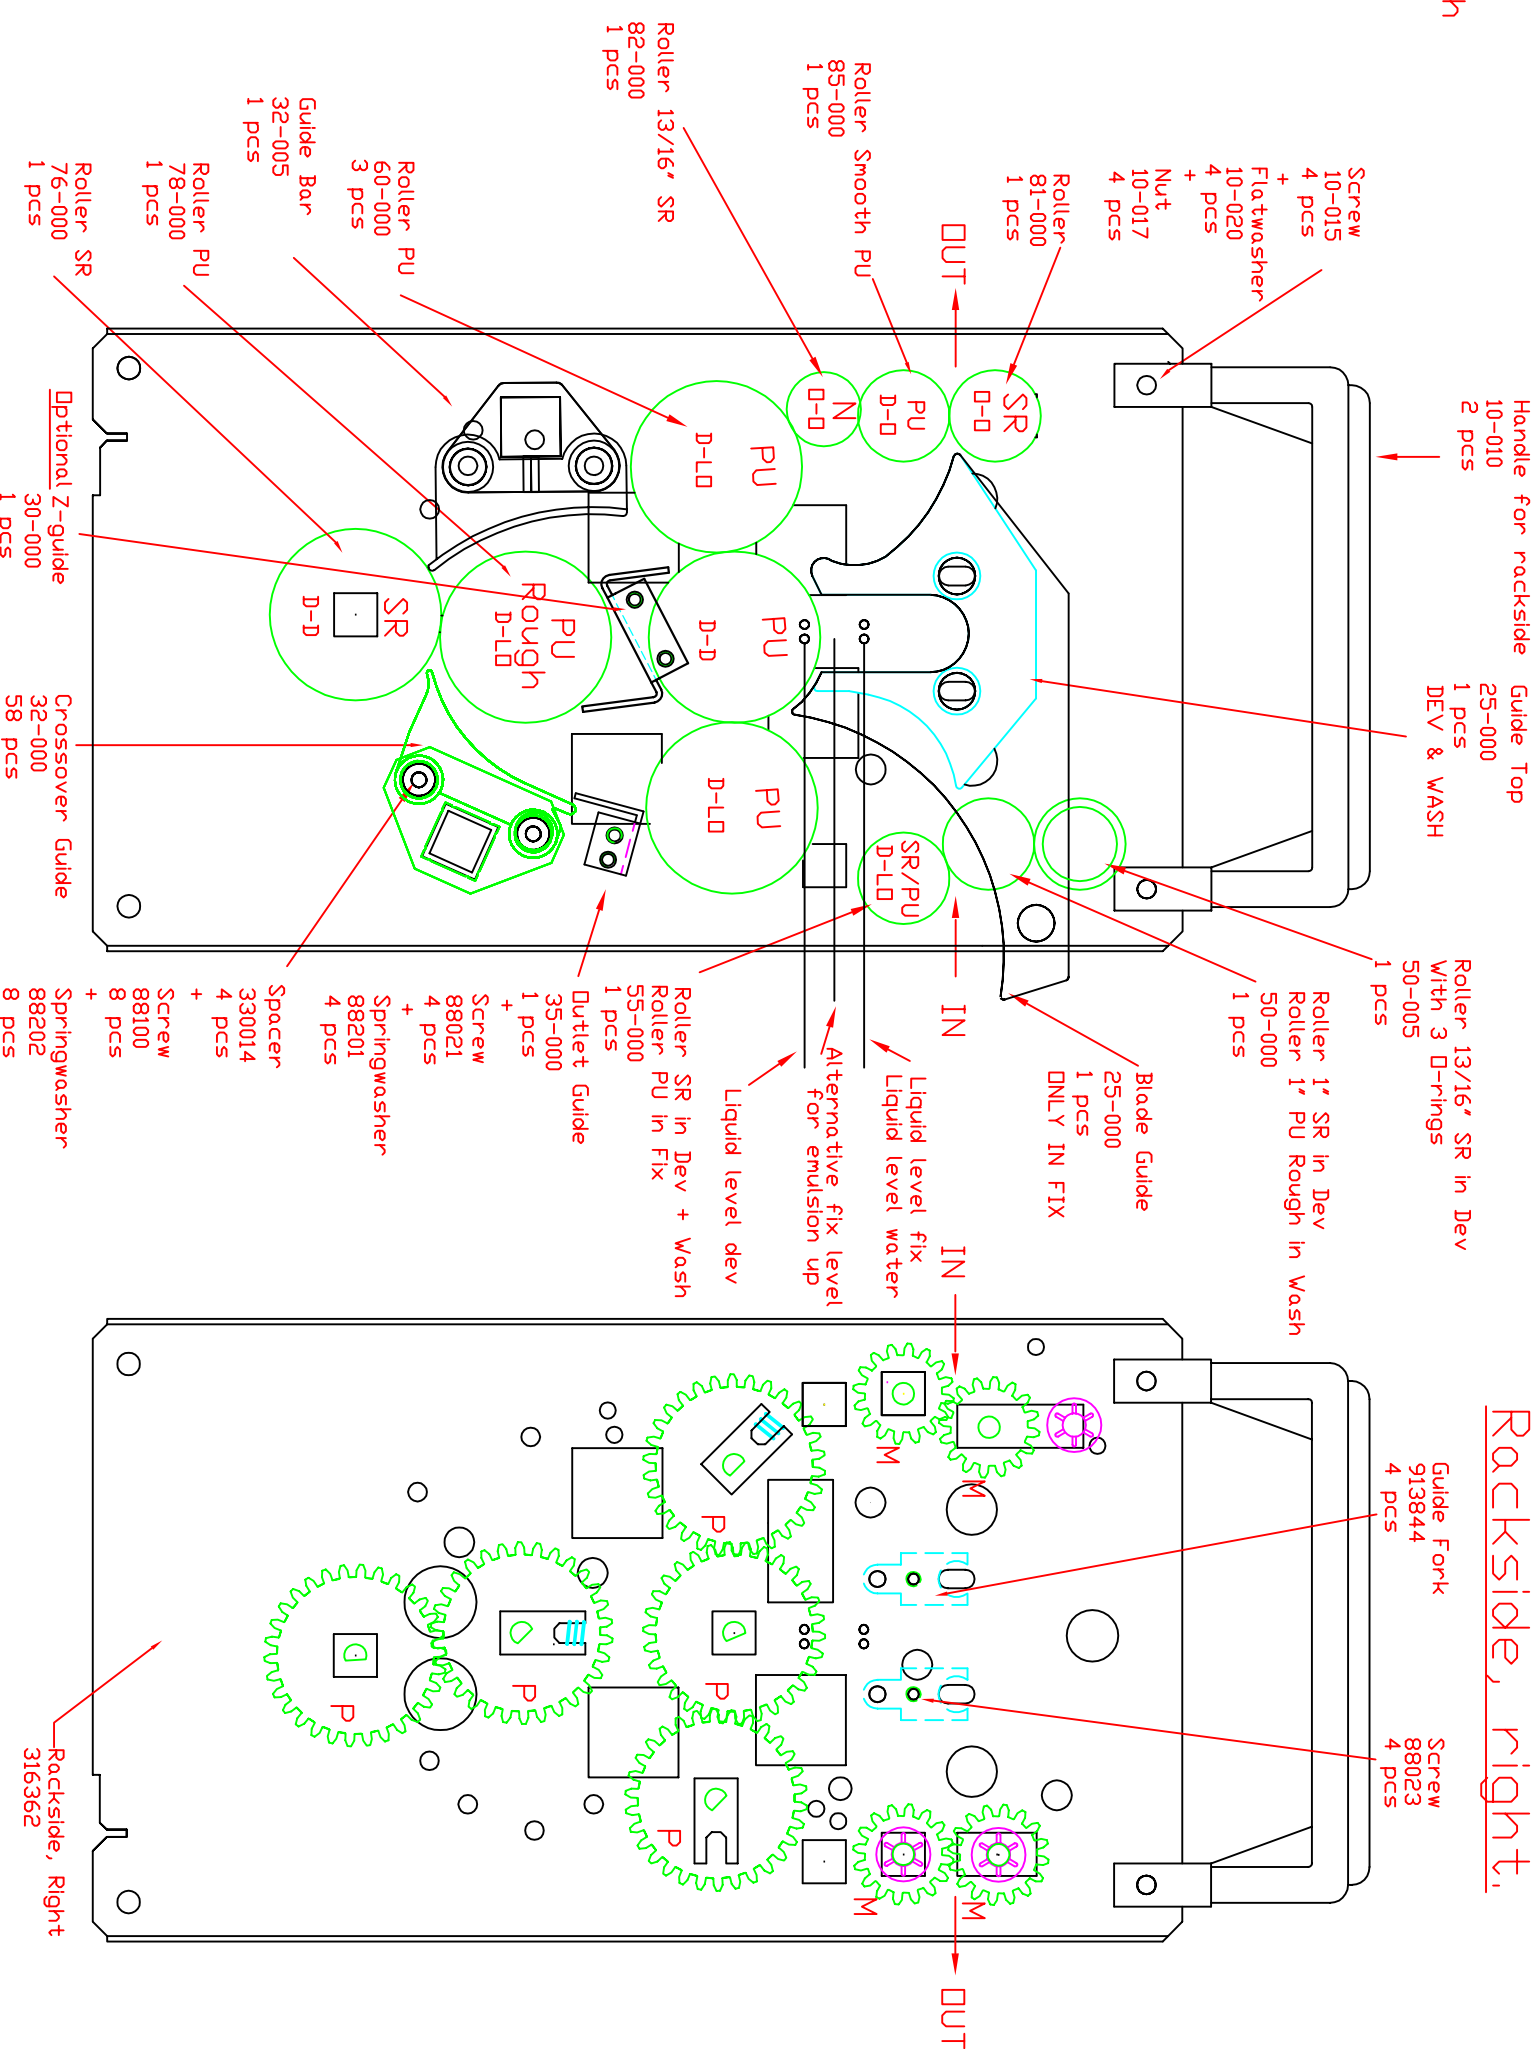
Rackside, right.

Handle for rackside
10-010
2 pcs

Screw
10-015
4 pcs
+
Flatwasher
10-020
4 pcs
+
Nut
10-017
4 pcs

Roller
81-000
1 pcs

OUT

Roller Smooth PU
85-000
1 pcs

Roller 13/16" SR
82-000
1 pcs

Roller PU
60-000
3 pcs

Guide Bar
32-005
1 pcs

Roller PU
78-000
1 pcs

Roller SR
76-000
1 pcs

Optional Z-guide
30-000
1 pcs

Crossover Guide
32-000
58 pcs

Guide Top
25-000
1 pcs
DEV & WASH

SR
D-O

PU
D-O

N
D-O

PU
D-LO

PU
D-D

PU
D-LO

SR
D-D

PU
Rough
D-LO

SR/PU
D-LO

IN

Roller 13/16" SR in Dev
With 3 O-rings
50-005
1 pcs

Roller 1" SR in Dev
Roller 1" PU Rough in Wash
50-000
1 pcs

Blade Guide
25-000
1 pcs
ONLY IN FIX

Liquid level fix
Liquid level water

Alternative fix level
for emulsion up

Liquid level dev

Roller SR in Dev + Wash
Roller PU in Fix
55-000
1 pcs

Outlet Guide
35-000
1 pcs
+
Screw
88021
4 pcs
+
Springwasher
88201
4 pcs

Spacer
330014
4 pcs
+
Screw
88100
8 pcs
+
Springwasher
88202
8 pcs

IN

M
M
P
P
P
P
P
M
M

OUT

Guide Fork
913844
4 pcs

Screw
88023
4 pcs

Rackside, Right
316362